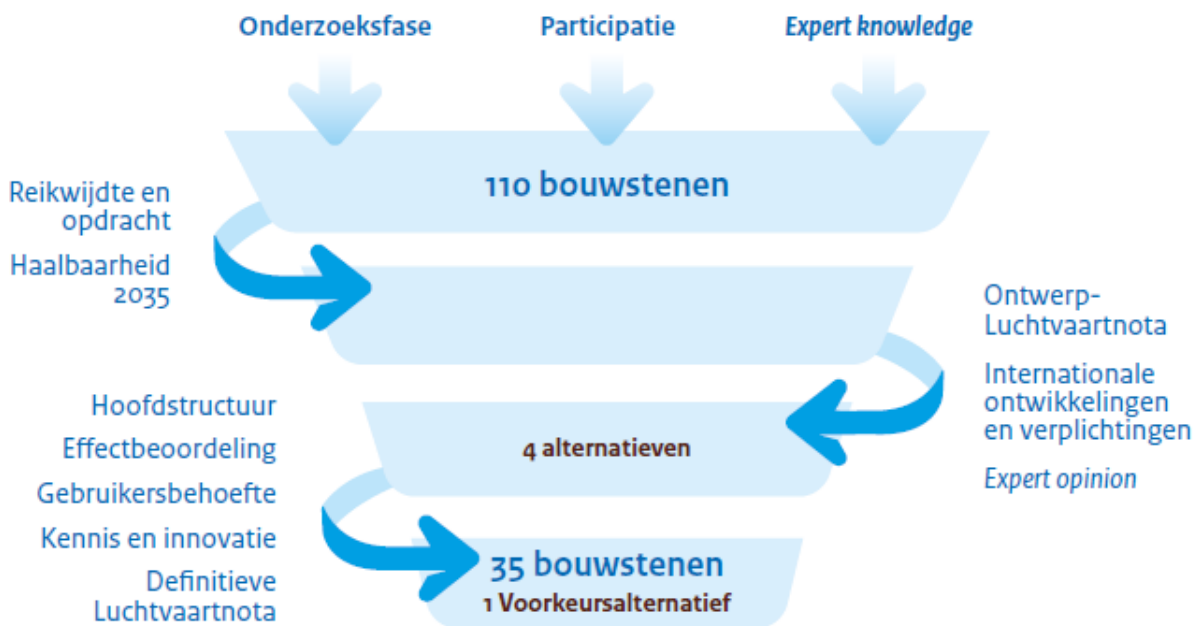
Onderzoeksfase

Participatie

Expert knowledge

110 bouwstenen

Reikwijdte en opdracht

Haalbaarheid 2035

Ontwerp-Luchtvaartnota

Internationale ontwikkelingen en verplichtingen

Expert opinion

Hoofdstructuur

Effectbeoordeling

Gebruikersbehoefte

Kennis en innovatie

Definitieve Luchtvaartnota

4 alternatieven

35 bouwstenen
1 Voorkeursalternatief